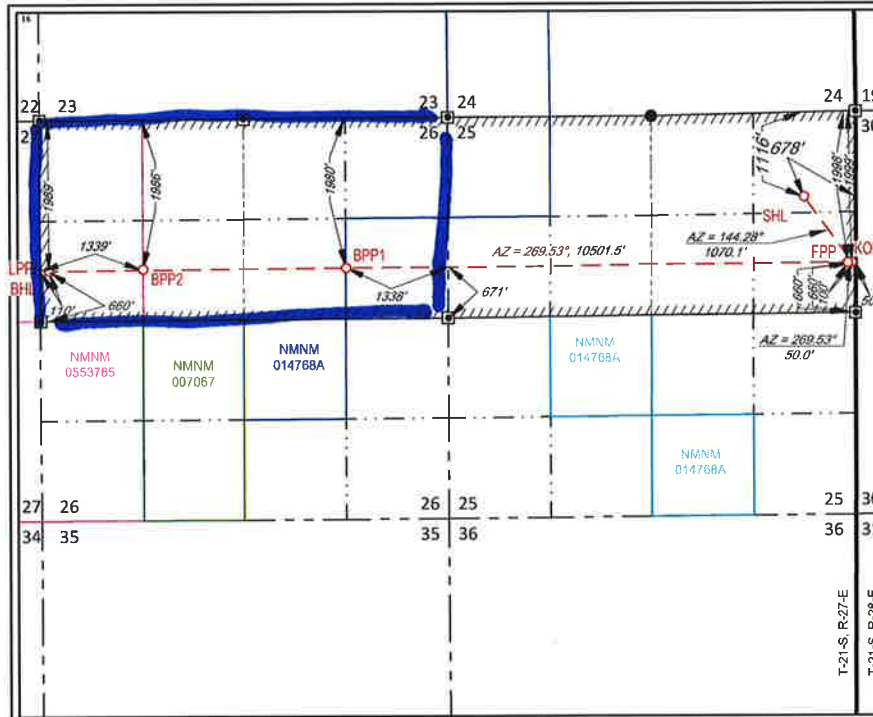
16

22 23
27

23 24
26 25

24 19
30

1989'
1986'
1980'
1116'
678'
1986'
1999'

SHL

1339'
LPP
BHL
BPP2
BPP1
AZ = 269.53°, 10501.5'
AZ = 144.28°
1070.1'
FPP
KO

1338'
671'
110'
660'
660'
50

AZ = 269.53°
50.0'

NMNM
0553785

NMNM
007067

NMNM
014768A

NMNM
014768A

NMNM
014768A

27 26
34 35

26 25
35 36

25 30
36 31

T-21-S, R-27-E
T-21-S, R-28-E